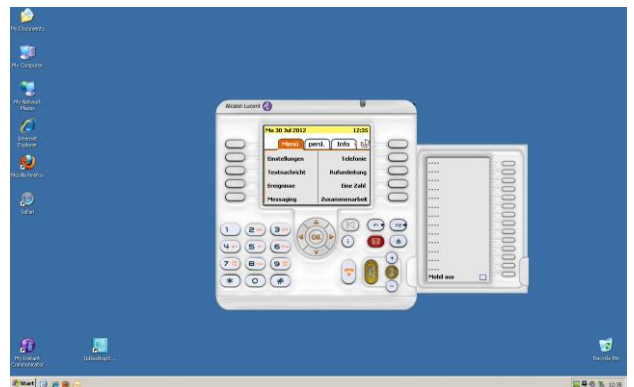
My Documents

My Computer

My Network Places

Internet Explorer

Mozilla Firefox

Safari

Alcatel-Lucent

Mo 30 Jul 2012 12:35

Menü persl. Info

Einstellungen Telefonie

Textnachricht Rufumleitung

Ereignisse Eine Zahl

Messaging Zusammenarbeit

OK

1 2 3
4 5 6
7 8 9
* 0 #

Mobil aus

My Instant Communicator

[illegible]

Recycle Bin

Start

12:35